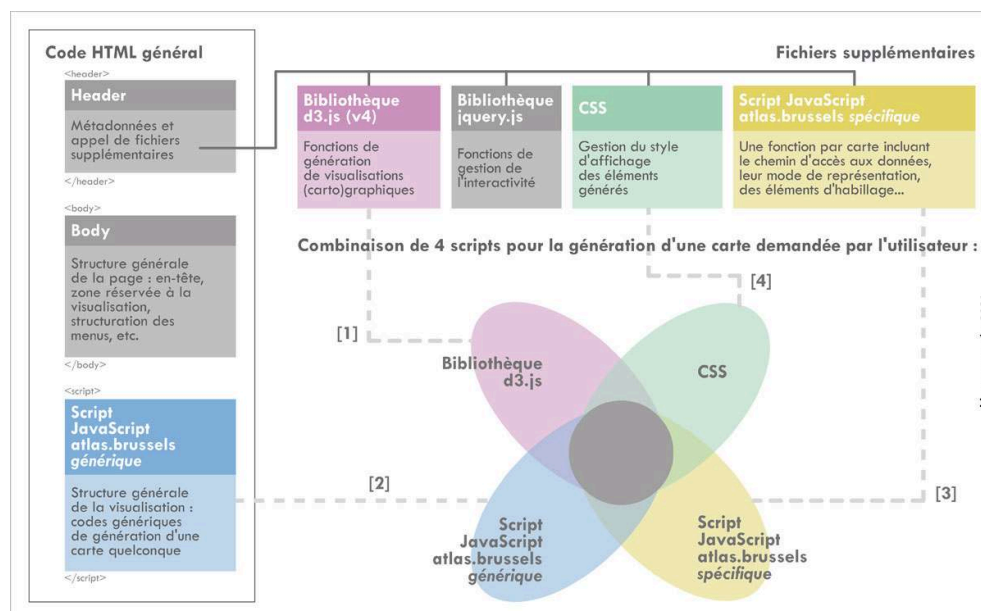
Code HTML général

<header>

Header

Métadonnées et appel de fichiers supplémentaires

</header>

<body>

Body

Structure générale de la page : en-tête, zone réservée à la visualisation, structuration des menus, etc.

</body>

<script>

Script JavaScript atlas.brussels *générique*

Structure générale de la visualisation : codes génériques de génération d'une carte quelconque

</script>

Fichiers supplémentaires

Bibliothèque d3.js (v4)

Fonctions de génération de visualisations (carto)graphiques

Bibliothèque jquery.js

Fonctions de gestion de l'interactivité

CSS

Gestion du style d'affichage des éléments générés

Script JavaScript atlas.brussels *spécifique*

Une fonction par carte incluant le chemin d'accès aux données, leur mode de représentation, des éléments d'habillage...

Combinaison de 4 scripts pour la génération d'une carte demandée par l'utilisateur :

[1]

[4]

[2]

[3]

Bibliothèque d3.js

CSS

Script JavaScript atlas.brussels *générique*

Script JavaScript atlas.brussels *spécifique*